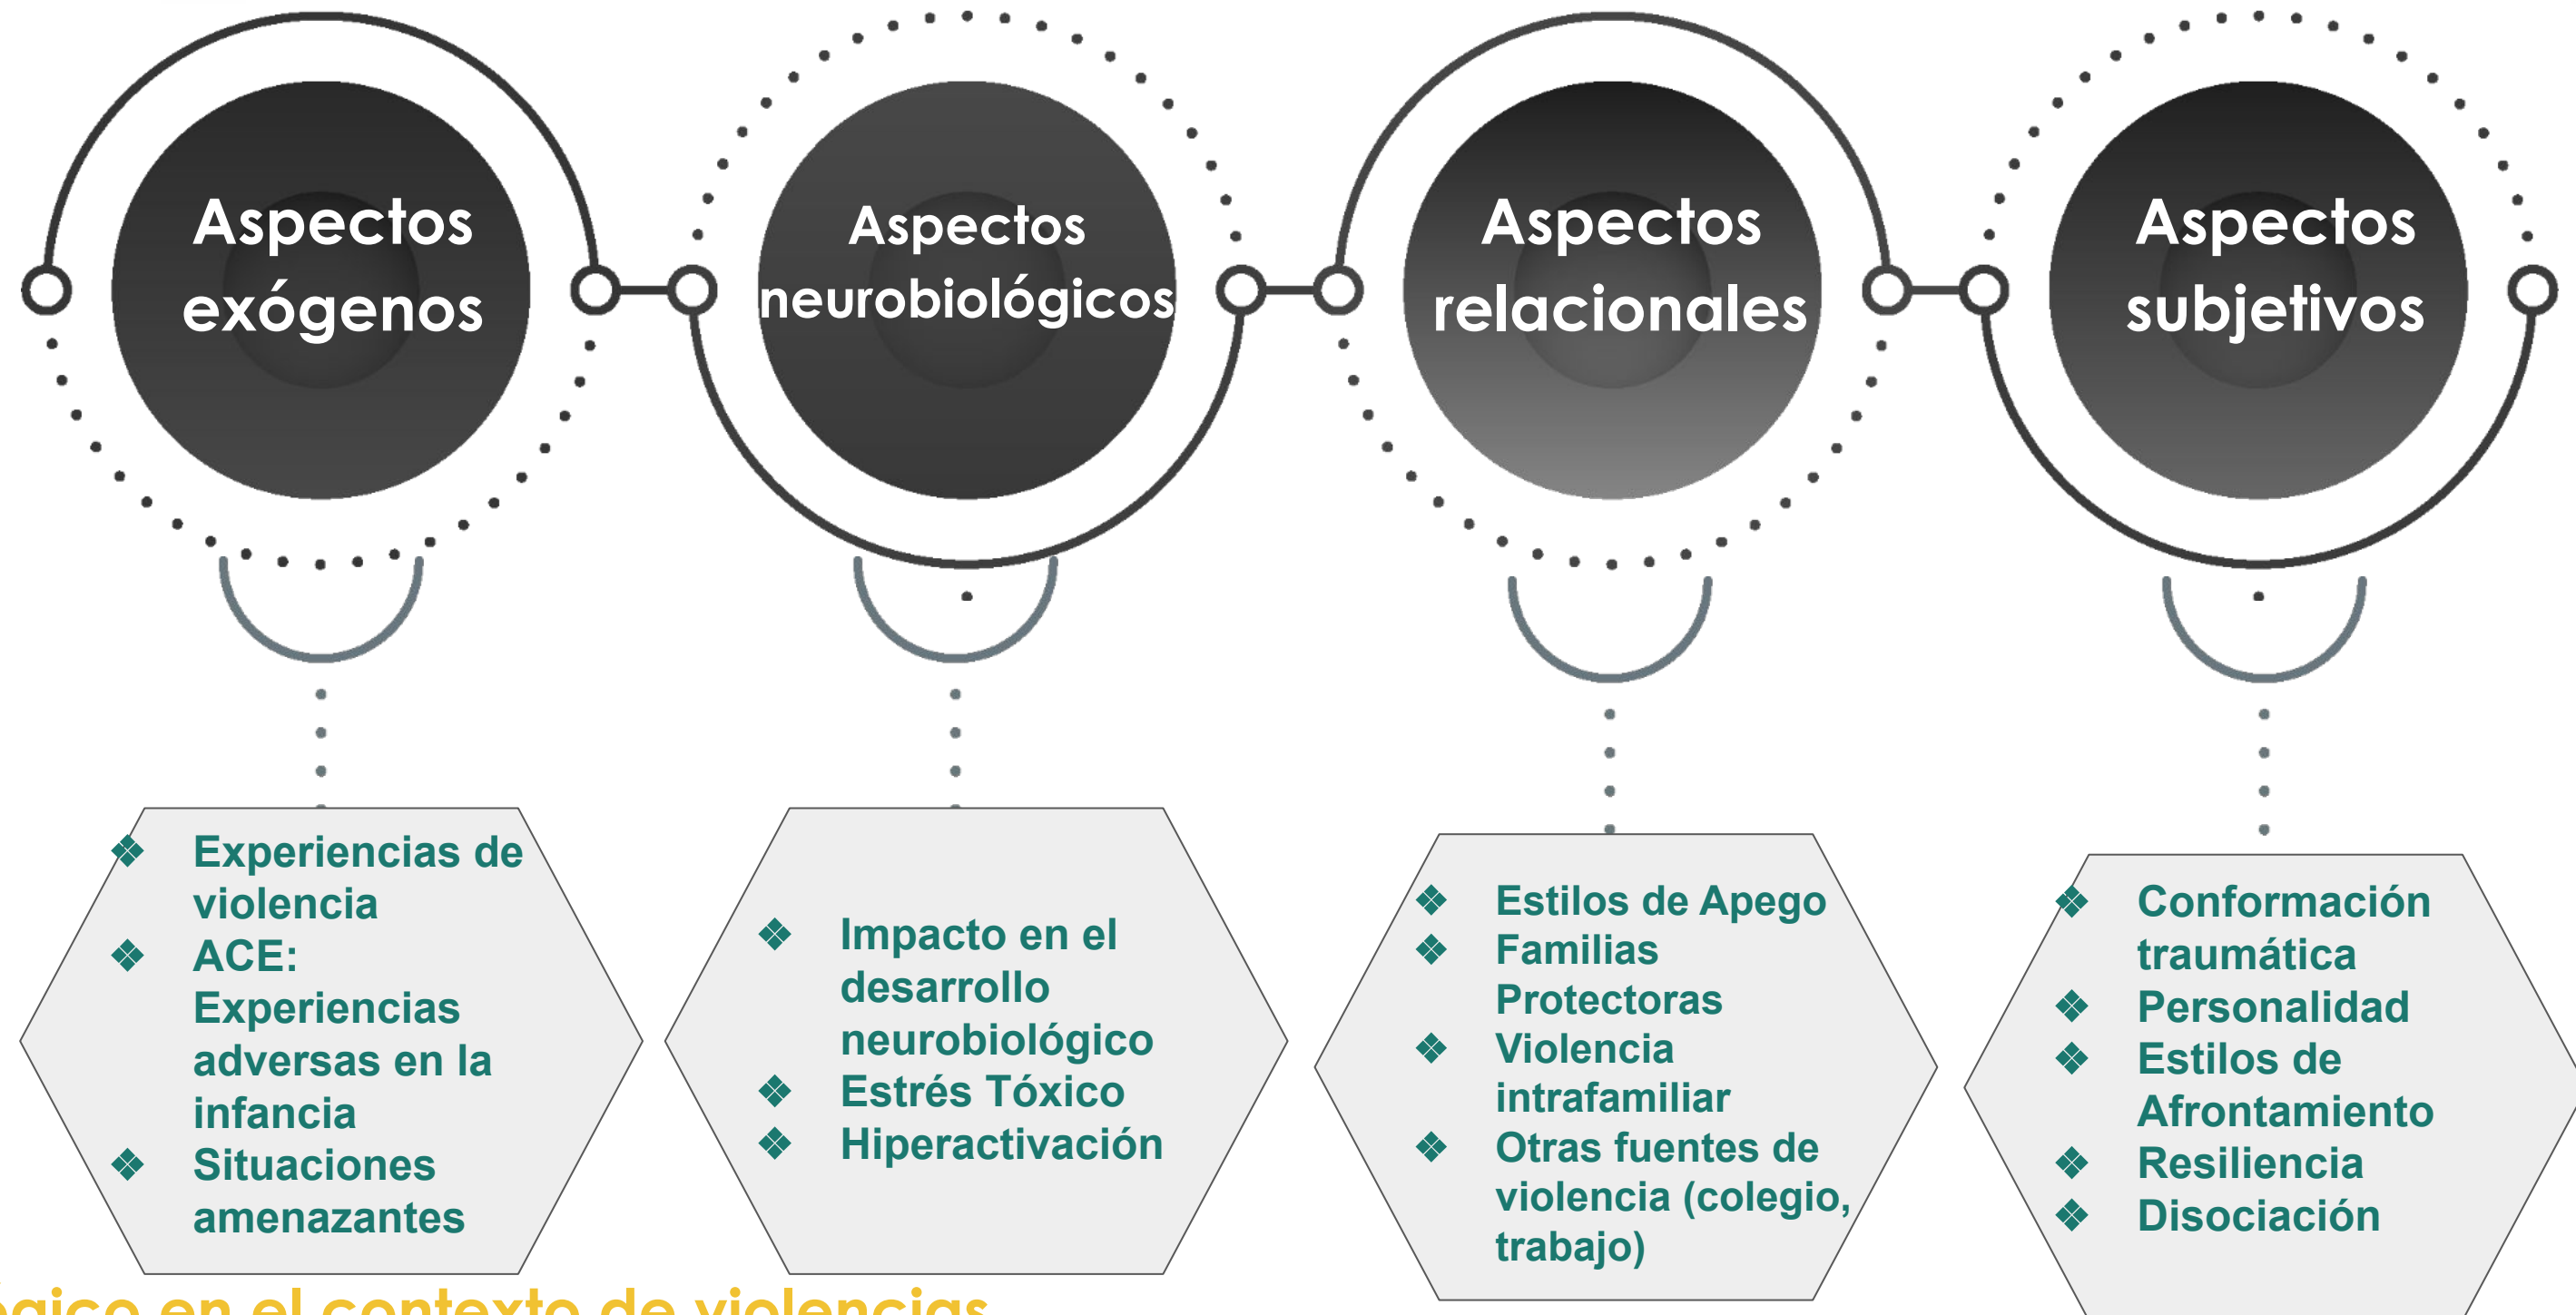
Aspectos exógenos

Aspectos neurobiológicos

Aspectos relacionales

Aspectos subjetivos

❖ Experiencias de violencia
❖ ACE: Experiencias adversas en la infancia
❖ Situaciones amenazantes

❖ Impacto en el desarrollo neurobiológico
❖ Estrés Tóxico
❖ Hiperactivación

❖ Estilos de Apego
❖ Familias Protectoras
❖ Violencia intrafamiliar
❖ Otras fuentes de violencia (colegio, trabajo)

❖ Conformación traumática
❖ Personalidad
❖ Estilos de Afrontamiento
❖ Resiliencia
❖ Disociación

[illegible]gico en el contexto de violencias